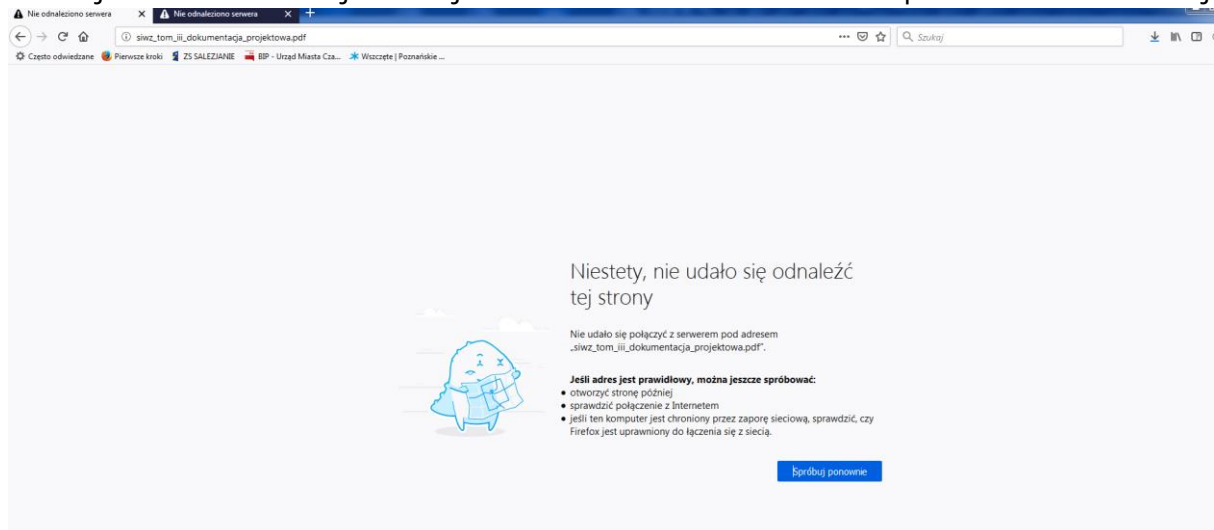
Nie odnaleziono serwera ×
Nie odnaleziono serwera ×
siwz_tom_iii_dokumentacja_projektowa.pdf
Szukaj
Często odwiedzane
Pierwsze kroki
ZS SALEZJANIE
BIP - Urząd Miasta Cza...
Wszczęte | Poznańskie ...

Niestety, nie udało się odnaleźć tej strony

Nie udało się połączyć z serwerem pod adresem „siwz_tom_iii_dokumentacja_projektowa.pdf".

Jeśli adres jest prawidłowy, można jeszcze spróbować:
• otworzyć stronę później
• sprawdzić połączenie z Internetem
• jeśli ten komputer jest chroniony przez zaporę sieciową, sprawdzić, czy Firefox jest uprawniony do łączenia się z siecią.

Spróbuj ponownie